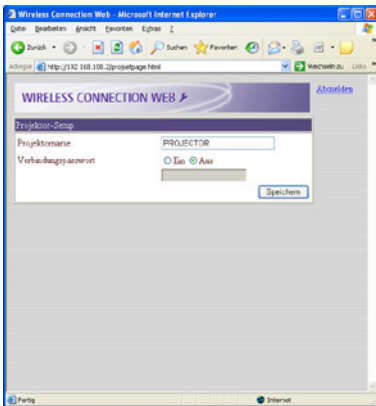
Wireless Connection Web - Microsoft Internet Explorer

Datei Bearbeiten Ansicht Favoriten Extras ?

Zurück Suchen Favoriten

Adresse http://192.168.100.2/projsetpage.html

Wechseln zu Links

WIRELESS CONNECTION WEB

Abmelden

Projektor-Setup

Projektorname PROJECTOR

Verbindungspasswort Ein Aus

Speichern

Fertig

Internet